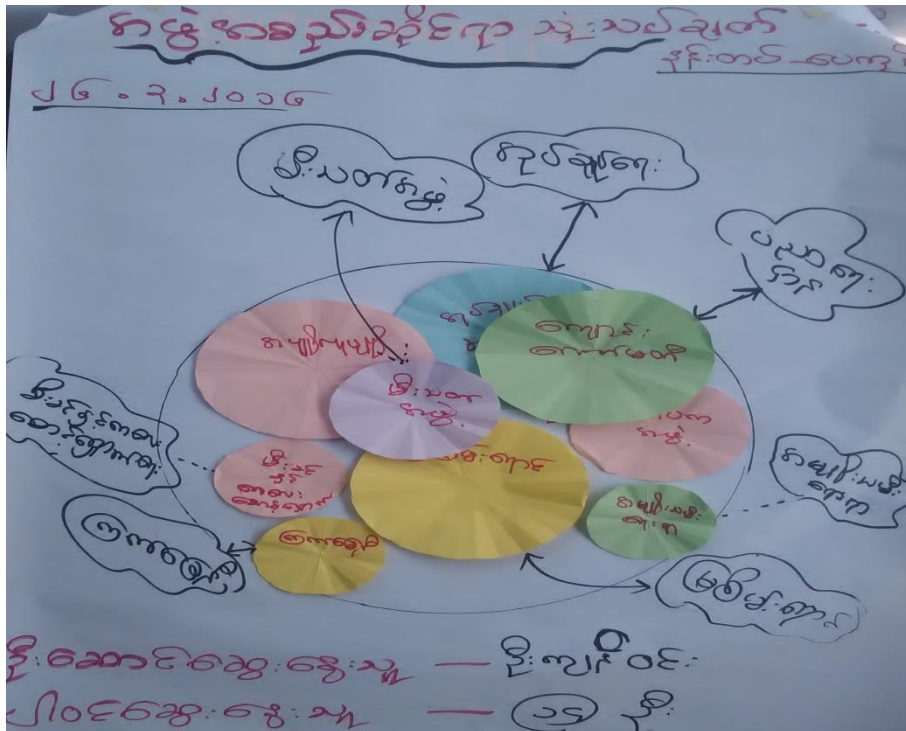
ဗင်ဖွဲ့အစည်းဆိုင်ရာ သုံးသပ်ချက်
ဒိုးတပ် ေကျး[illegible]

၂၆.၃.၂၀၁၆

မိုးသတ်အဖွဲ့

ဂုပ်ရုံးချုပ်

ပညာရေး
ဌာန

အမျိုးသမီး

ကျောင်း
ကော်မတီ

မိုးသတ်
အဖွဲ့

မိုးနှင့်
ကလေး
စောင့်ရှောက်

ပညာ
အဖွဲ့

အမျိုးသမီးများ

မိခင်နှင့်ကလေး
စောင့်ရှောက်ရေး

အမျိုးသမီး
ရေးရာ

ဘုန်းကြီးကျောင်း

ကျောက်ချွဲ

ကျောက်ချွဲ

မြစ်ဖြူဒေါ

ဦးဆောင်ဆွေးနွေးသူ — ဦးကျော်ဝင်း
ပါဝင်ဆွေးနွေးသူ — (၁၅) ဦး